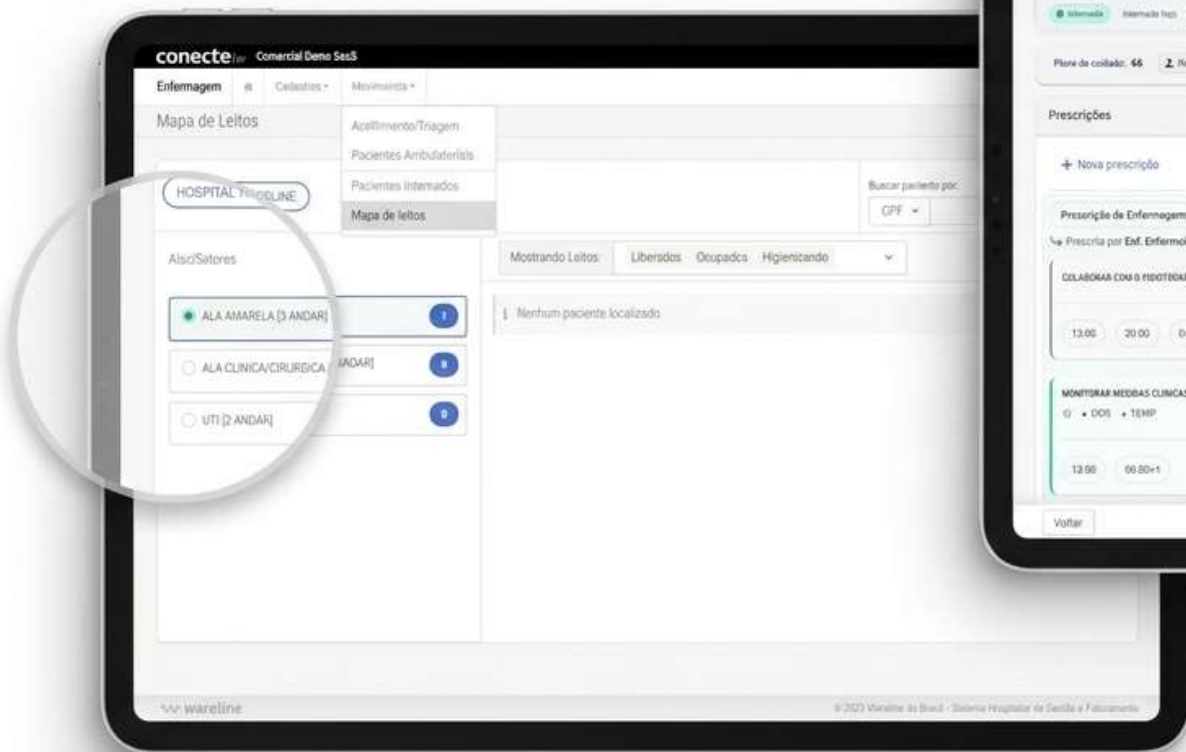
conecte Comercial Demo SaaS

Enfermagem Cadastros Movimenta

Mapa de Leitos

Acolhimento/Triagem
Pacientes Ambulatoriais
Pacientes Internados
Mapa de leitos

HOSPITAL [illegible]LINE

Buscar paciente por
CPF

Alas/Setores

Mostrando Leitos: Liberados Ocupados Higienizando

ALA AMARELA [3 ANDAR] 1

Nenhum paciente localizado

ALA CLINICA/CIRURGICA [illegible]NDAR] 0

UTI [2 ANDAR] 0

wareline

© 2023 Wareline do Brasil - Sistema Hospitalar de Gestão e Faturamento

Internado Internado há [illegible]

Plano de cuidado: 66 2 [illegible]

Prescrições

+ Nova prescrição

Prescrição de Enfermagem

Prescrita por Enf. Enfermei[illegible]

COLABORAR COM O FISIOTERA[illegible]

13:00 20:00 0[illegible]

MONITORAR MEDIDAS CLINICAS

DOS TEMP

13:00 06:00+1

Voltar